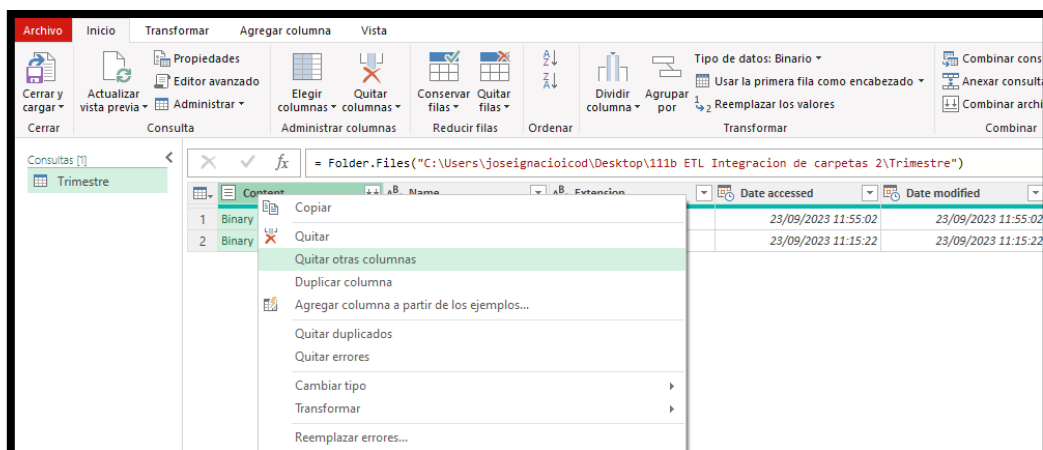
Archivo Inicio Transformar Agregar columna Vista

Cerrar y cargar
Actualizar vista previa
Propiedades
Editor avanzado
Administrar
Elegir columnas
Quitar columnas
Conservar filas
Quitar filas
Dividir columna
Agrupar por
Tipo de datos: Binario
Usar la primera fila como encabezado
Reemplazar los valores
Combinar cons
Anexar consulta
Combinar archi

Cerrar Consulta Administrar columnas Reducir filas Ordenar Transformar Combinar

Consultas [1]
Trimestre

= Folder.Files("C:\Users\joseignacioicod\Desktop\111b ETL Integracion de carpetas 2\Trimestre")

| | Content | Name | Extension | Date accessed | Date modified |
|---|---|---|---|---|---|
| 1 | Binary | | | 23/09/2023 11:55:02 | 23/09/2023 11:55:02 |
| 2 | Binary | | | 23/09/2023 11:15:22 | 23/09/2023 11:15:22 |

Copiar
Quitar
Quitar otras columnas
Duplicar columna
Agregar columna a partir de los ejemplos...
Quitar duplicados
Quitar errores
Cambiar tipo
Transformar
Reemplazar errores...